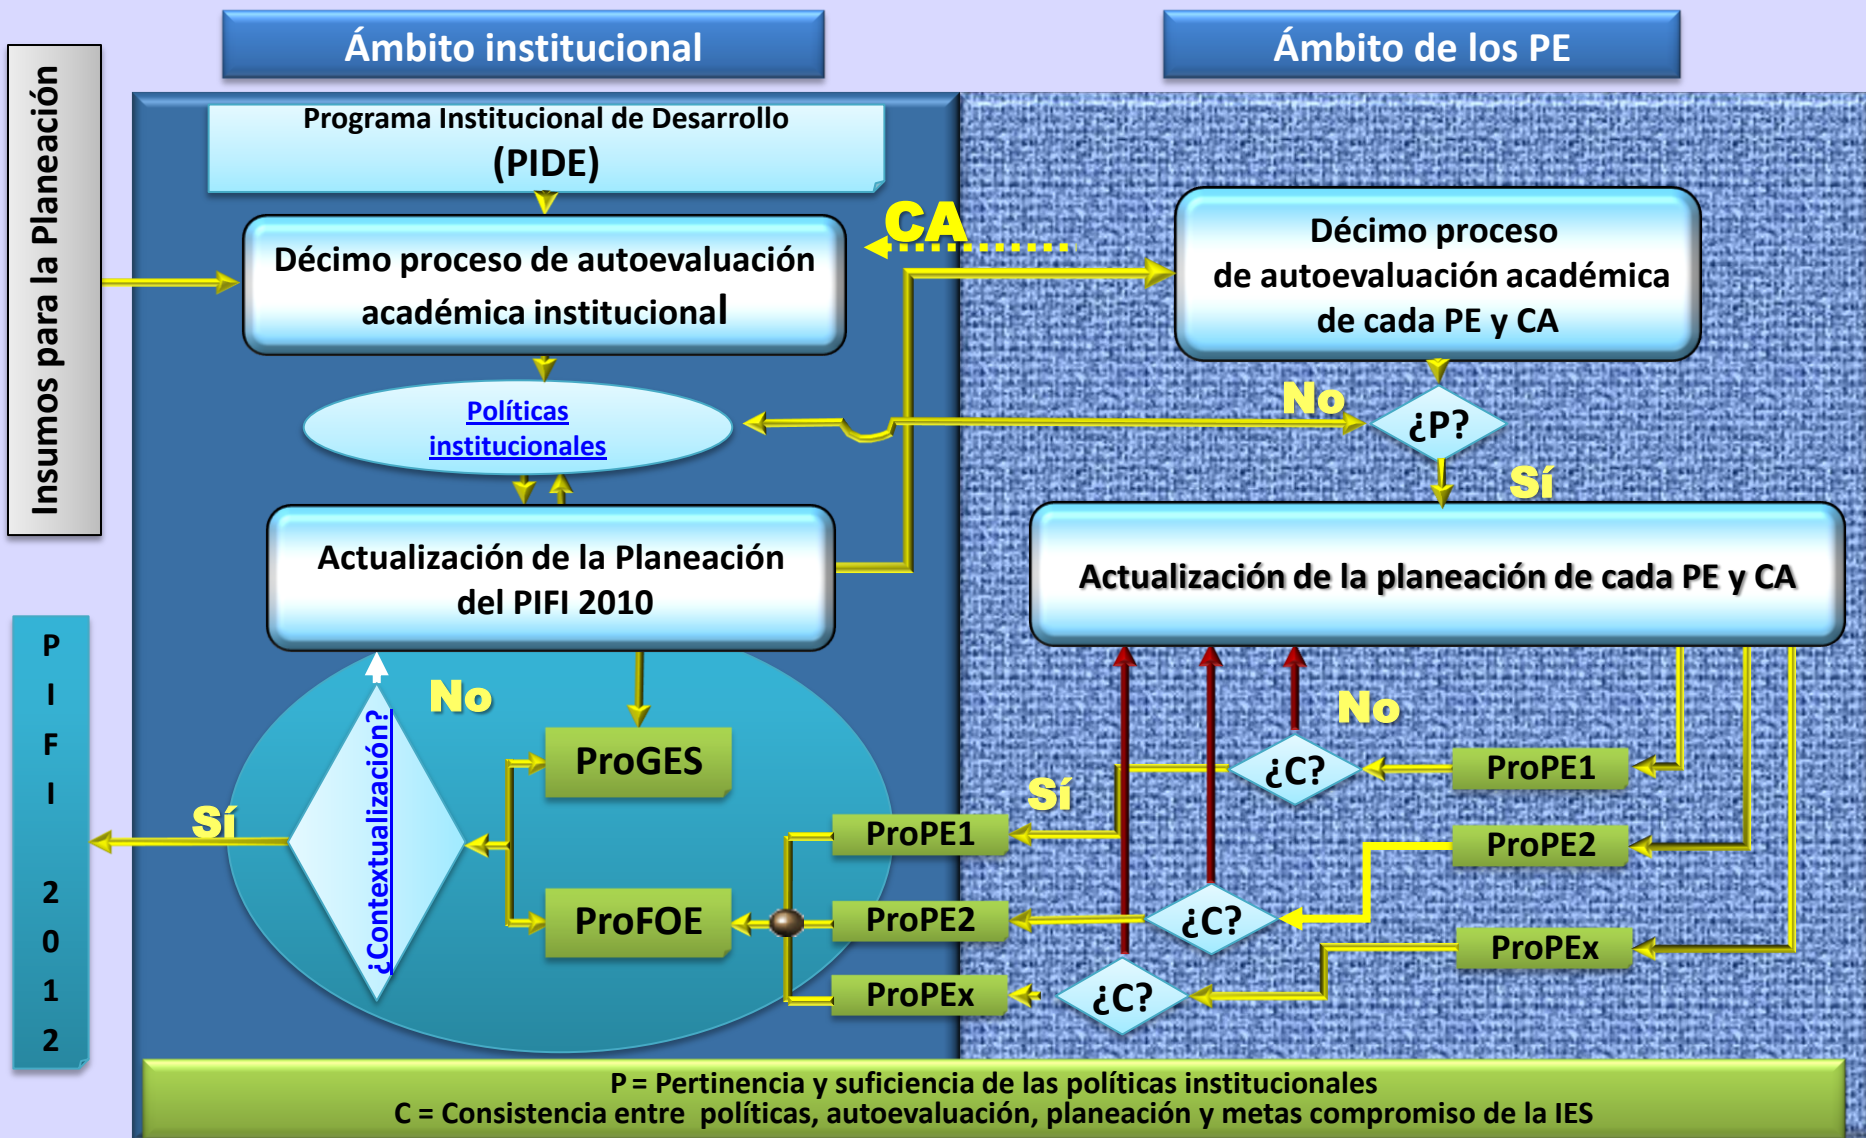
Insumos para la Planeación

Ámbito institucional

Ámbito de los PE

Programa Institucional de Desarrollo (PIDE)

Décimo proceso de autoevaluación académica institucional

CA

Décimo proceso de autoevaluación académica de cada PE y CA

Políticas institucionales

No

¿P?

Sí

Actualización de la Planeación del PIFI 2010

Actualización de la planeación de cada PE y CA

PIFI 2012

No

¿Contextualización?

ProGES

No

Sí

¿C?

ProPE1

Sí

ProPE1

ProPE2

ProFOE

ProPE2

¿C?

ProPEx

ProPEx

¿C?

P = Pertinencia y suficiencia de las políticas institucionales
C = Consistencia entre políticas, autoevaluación, planeación y metas compromiso de la IES